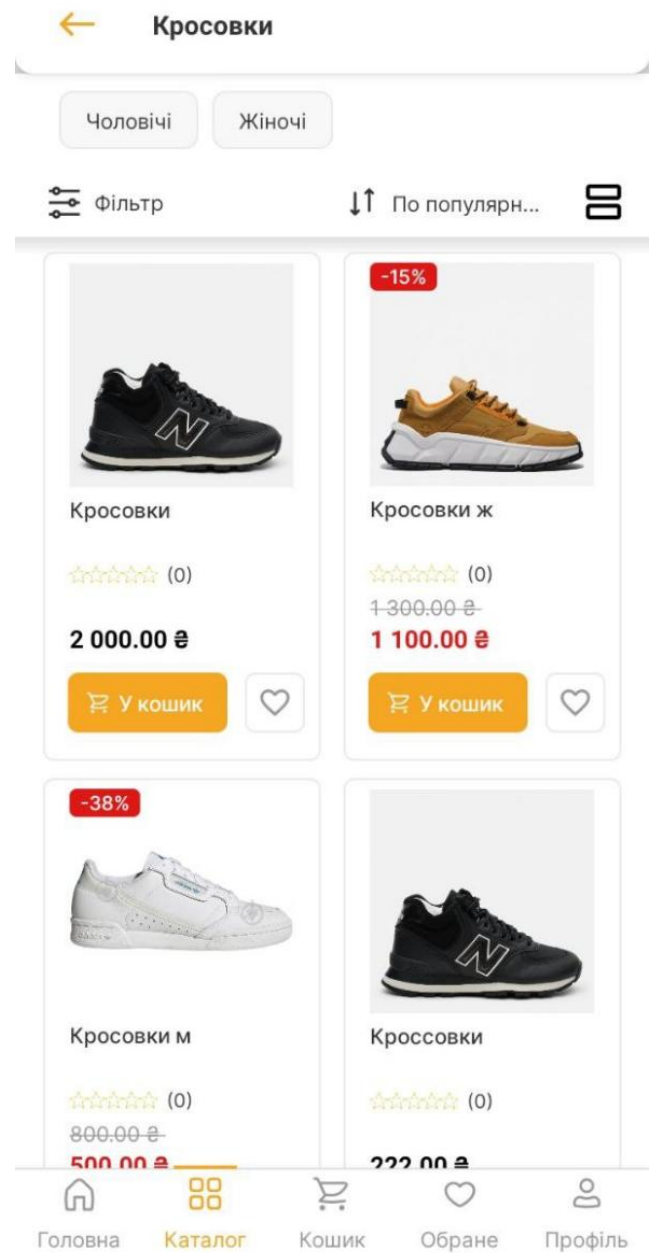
Кросовки

Чоловічі
Жіночі

Фільтр
По популярн...

Кросовки
(0)
2 000.00 ₴
У кошик

-15%
Кросовки ж
(0)
~~1 300.00 ₴~~
1 100.00 ₴
У кошик

-38%
Кросовки м
(0)
~~800.00 ₴~~
500.00 ₴

Кроссовки
(0)
222.00 ₴

Головна
Каталог
Кошик
Обране
Профіль